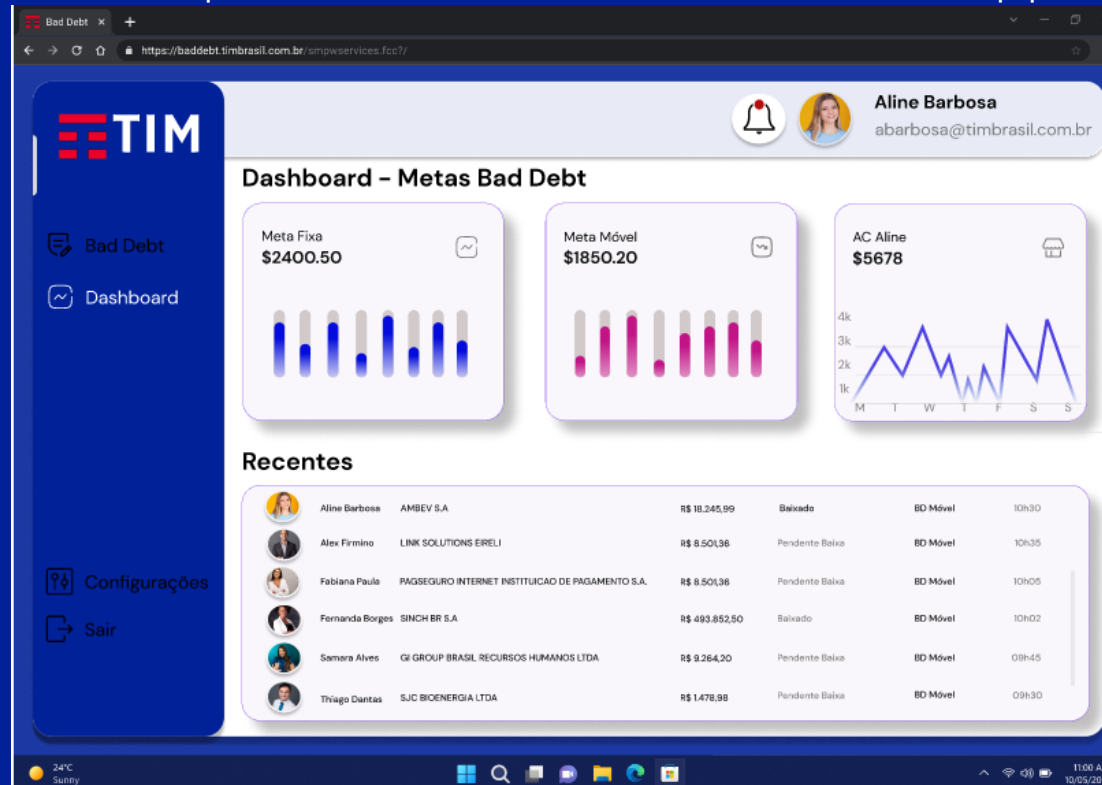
Bad Debt ×
+
https://baddebt.timbrasil.com.br/smpwservices.fcc?/

TIM

Bad Debt
Dashboard

Configurações
Sair

Aline Barbosa
abarbosa@timbrasil.com.br

Dashboard - Metas Bad Debt

Meta Fixa
$2400.50

Meta Móvel
$1850.20

AC Aline
$5678

4k
3k
2k
1k
M T W T F S S

Recentes

| | | | | | |
|---|---|---|---|---|---|
| Aline Barbosa | AMBEV S.A | R$ 18.245,99 | Baixado | BD Móvel | 10h30 |
| Alex Firmino | LINK SOLUTIONS EIRELI | R$ 8.501,36 | Pendente Baixa | BD Móvel | 10h35 |
| Fabiana Paula | PAGSEGURO INTERNET INSTITUICAO DE PAGAMENTO S.A. | R$ 8.501,36 | Pendente Baixa | BD Móvel | 10h05 |
| Fernanda Borges | SINCH BR S.A | R$ 493.852,50 | Baixado | BD Móvel | 10h02 |
| Samara Alves | GI GROUP BRASIL RECURSOS HUMANOS LTDA | R$ 9.264,20 | Pendente Baixa | BD Móvel | 09h45 |
| Thiago Dantas | SJC BIOENERGIA LTDA | R$ 1.478,98 | Pendente Baixa | BD Móvel | 09h30 |

24°C
Sunny

11:00 A
10/05/20